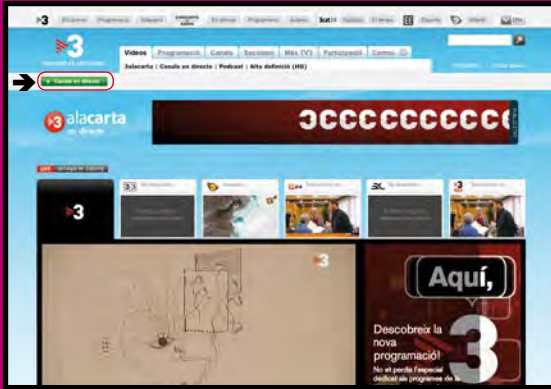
3 | El canal | Programació | Catalunya Ràdio | En directe | Programes | Esports | 3/24 | Notícies | El temps | 33 | Esports | Infantil

3
TELEVISIÓ DE CATALUNYA

Vídeos | Programació | Canals | Seccions | Més TV3 | Participació | Contes

3alacarta | Canals en directe | Podcast | Alta definició (HD)

Canals en directe

3 alacarta
en directe

Aquí,

Descobreix la nova programació!
No et perdis l'especial dedicat als programes de la